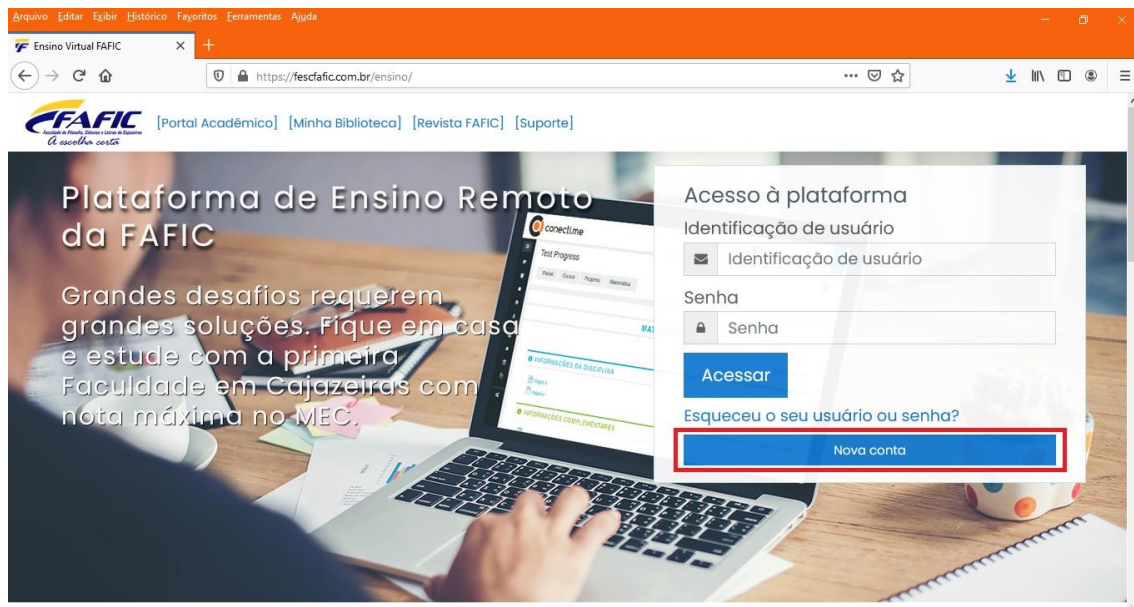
Arquivo Editar Exibir Histórico Favoritos Ferramentas Ajuda

Ensino Virtual FAFIC

https://fescfafic.com.br/ensino/

FAFIC
Faculdade de Filosofia, Ciências e Letras de Cajazeiras
A escolha certa

[Portal Acadêmico] [Minha Biblioteca] [Revista FAFIC] [Suporte]

Plataforma de Ensino Remoto da FAFIC

Grandes desafios requerem grandes soluções. Fique em casa e estude com a primeira Faculdade em Cajazeiras com nota máxima no MEC.

conecti.me

Test Progress

INFORMAÇÕES DA DISCIPLINA

INFORMAÇÕES COMPLEMENTARES

Acesso à plataforma

Identificação de usuário

Identificação de usuário

Senha

Senha

Acessar

Esqueceu o seu usuário ou senha?

Nova conta